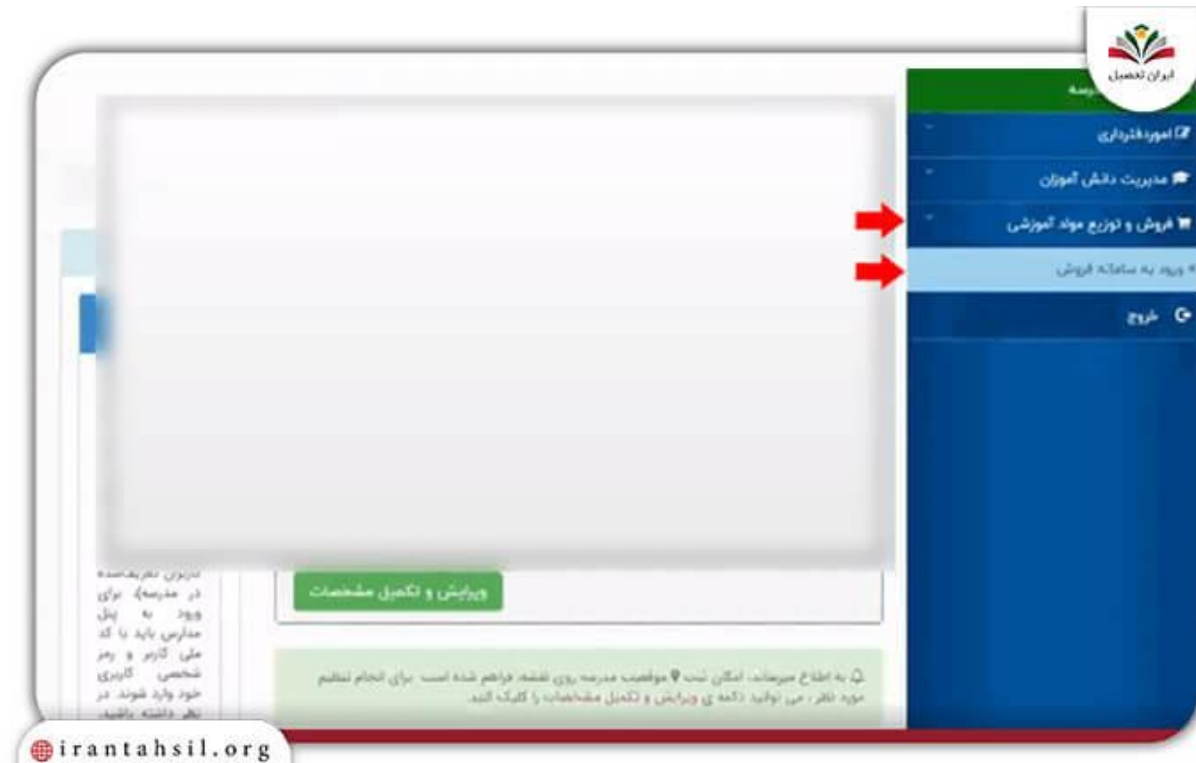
ایران تحصیل

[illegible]رسه

اموردفترداری

مدیریت دانش آموزان

فروش و توزیع مواد آموزشی

ورود به سامانه فروش

خروج

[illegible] تعریف‌شده در مدرسه)، برای ورود به پنل مدارس باید با کد ملی کاربر و رمز شخصی کاربری خود وارد شوند. در نظر داشته باشید.

ویرایش و تکمیل مشخصات

به اطلاع میرساند، امکان ثبت موقعیت مدرسه روی نقشه فراهم شده است. برای انجام تنظیم مورد نظر، می توانید دکمه ی ویرایش و تکمیل مشخصات را کلیک کنید.

irantahsil.org